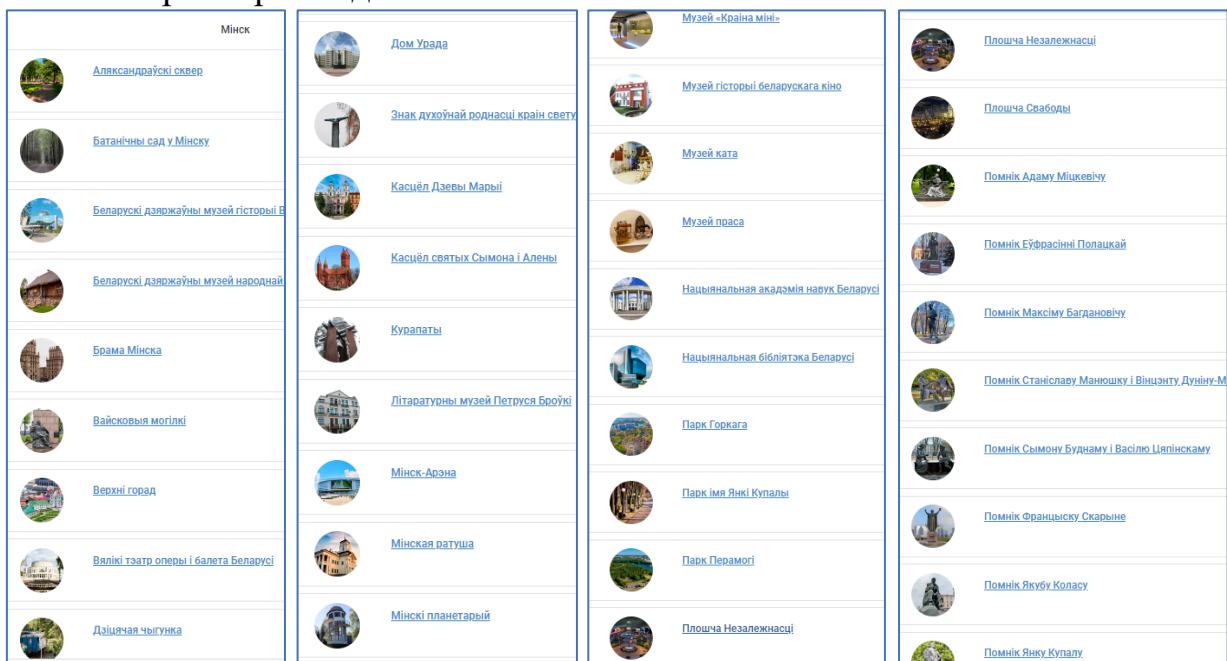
Мінск

Аляксандраўскі сквер

Батанічны сад у Мінску

Беларускі дзяржаўны музей гісторыі В

Беларускі дзяржаўны музей народнай

Брама Мінска

Вайсковыя могілкі

Верхні горад

Вялікі тэатр оперы і балета Беларусі

Дзіцячая чыгунка

Дом Урада

Знак духоўнай роднасці краін свету

Касцёл Дзевы Марыі

Касцёл святых Сымона і Алены

Курапаты

Літаратурны музей Петруся Броўкі

Мінск-Арэна

Мінская ратуша

Мінскі планетарый

Музей «Краіна міні»

Музей гісторыі беларускага кіно

Музей ката

Музей праса

Нацыянальная акадэмія навук Беларусі

Нацыянальная бібліятэка Беларусі

Парк Горкага

Парк імя Янкі Купалы

Парк Перамогі

Плошча Незалежнасці

Плошча Незалежнасці

Плошча Свабоды

Помнік Адаму Міцкевічу

Помнік Еўфрасінні Полацкай

Помнік Максіму Багдановічу

Помнік Станіславу Манюшку і Вінцэнту Дуніну-М

Помнік Сымону Буднаму і Васілю Цяпінскаму

Помнік Францыску Скарыне

Помнік Якубу Коласу

Помнік Янку Купалу